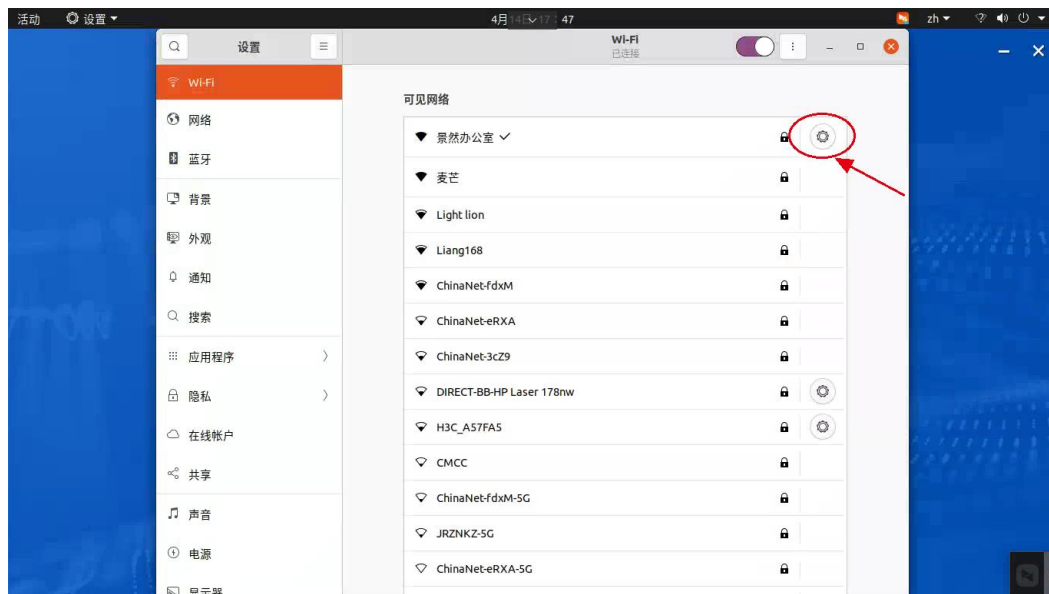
活动 设置 ▾

4月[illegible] 47

zh ▾

设置

Wi-Fi
已连接

Wi-Fi
网络
蓝牙
背景
外观
通知
搜索
应用程序
隐私
在线帐户
共享
声音
电源
显示器

可见网络

景然办公室 ✓
麦芒
Light lion
Liang168
ChinaNet-fdxM
ChinaNet-eRXA
ChinaNet-3cZ9
DIRECT-BB-HP Laser 178nw
H3C_A57FA5
CMCC
ChinaNet-fdxM-5G
JRZNKZ-5G
ChinaNet-eRXA-5G